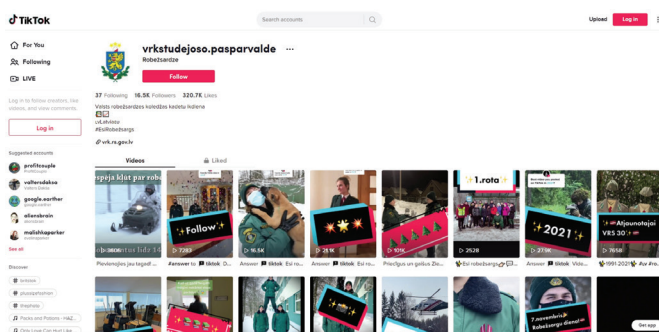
TikTok

Search accounts

Upload

Log in

For You

Following

LIVE

Log in to follow creators, like videos, and view comments.

Log in

Suggested accounts

profitcouple

valtersdaksa

google.earther

aliensbrain

malishkaparker

See all

Discover

vrkstudejoso.pasparvalde

Robežsardze

Follow

37 Following 16.5K Followers 320.7K Likes

Valsts robežsardzes koledžas kadetu ikdiena

Latvija

#EsiRobežsargs

vrk.rs.gov.lv

Videos

Liked

Pēcpusdienas jau tagad...

#answer to tiktok D...

Answer tiktok Esi ro...

Answer tiktok Esi ro...

Priecīgus un gaišus Zie...

Esi robežsargs

Answer tiktok Esi ro...

1991-2021

spēja klut par robe

Follow

1.rota

2021

Atjaunotajai VRS 30

7.novembris Robežsargu dienu!

3806

7283

16.5K

25.1K

101K

2528

27.9K

7658

Get app